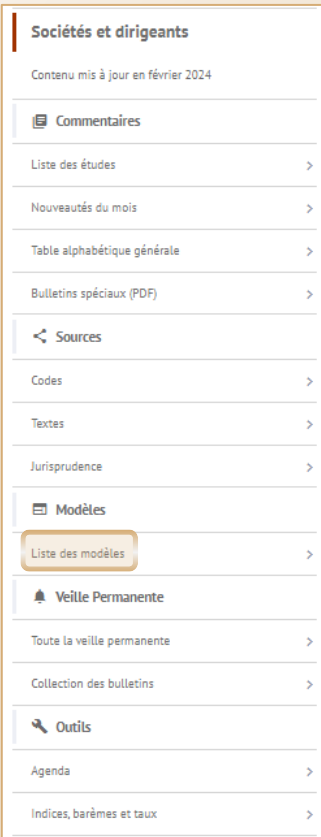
Sociétés et dirigeants

Contenu mis à jour en février 2024

Commentaires

Liste des études >

Nouveautés du mois >

Table alphabétique générale >

Bulletins spéciaux (PDF) >

Sources

Codes >

Textes >

Jurisprudence >

Modèles

Liste des modèles >

Veille Permanente

Toute la veille permanente >

Collection des bulletins >

Outils

Agenda >

Indices, barèmes et taux >